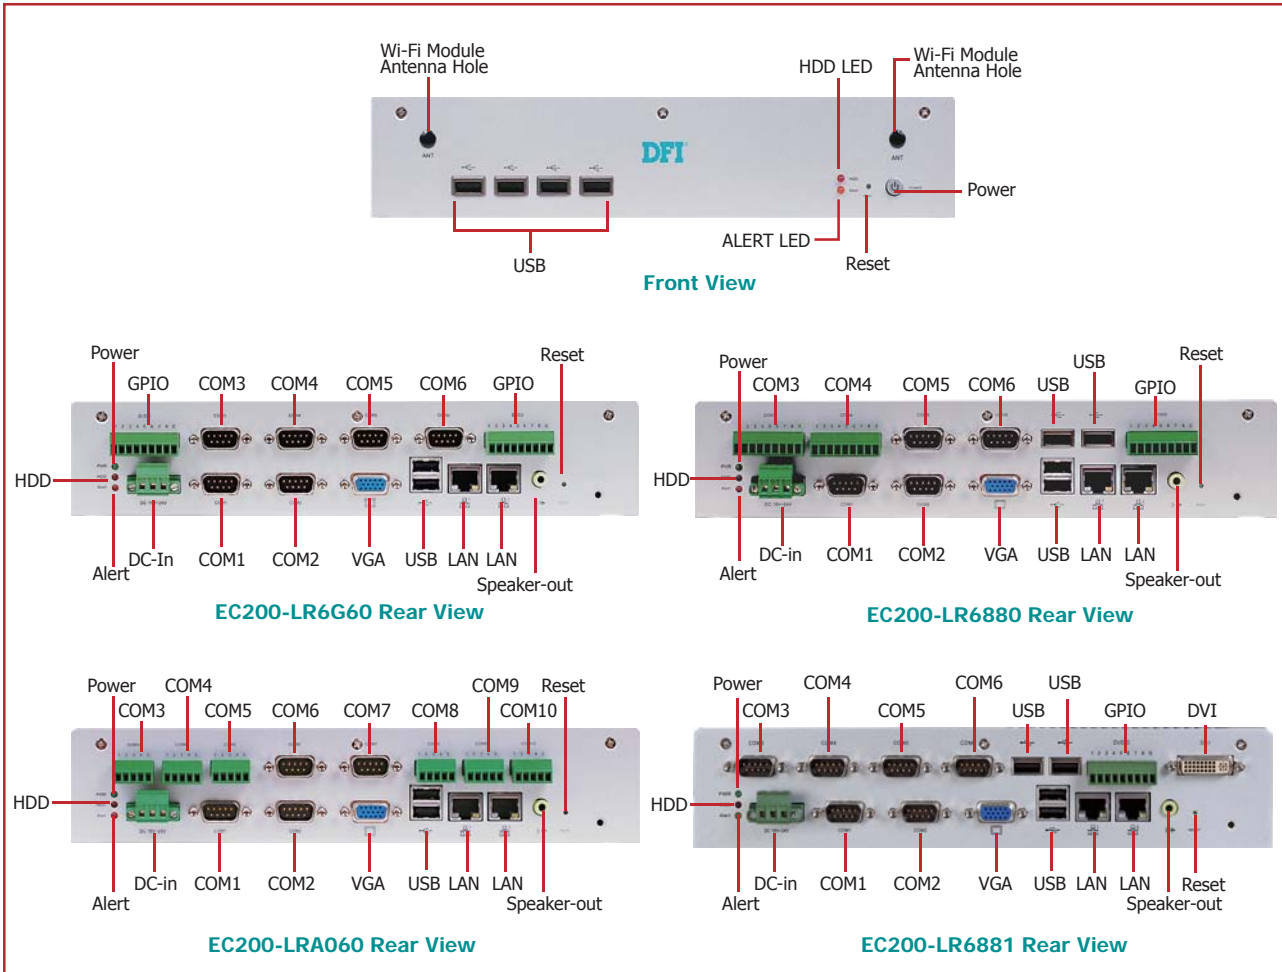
Wi-Fi Module Antenna Hole

HDD LED

Wi-Fi Module Antenna Hole

DFI

Power

ALERT LED

USB

Reset

Front View

Power

GPIO

COM3

COM4

COM5

COM6

GPIO

Reset

HDD

Alert

DC-In

COM1

COM2

VGA

USB

LAN

LAN

Speaker-out

EC200-LR6G60 Rear View

Power

COM3

COM4

COM5

COM6

USB

USB

GPIO

Reset

HDD

Alert

DC-in

COM1

COM2

VGA

USB

LAN

LAN

Speaker-out

EC200-LR6880 Rear View

Power

COM4

COM3

COM5

COM6

COM7

COM8

COM9

COM10

Reset

HDD

Alert

DC-in

COM1

COM2

VGA

USB

LAN

LAN

Speaker-out

EC200-LRA060 Rear View

Power

COM4

COM3

COM5

COM6

USB

USB

GPIO

DVI

HDD

Alert

DC-in

COM1

COM2

VGA

USB

LAN

LAN

Reset

Speaker-out

EC200-LR6881 Rear View